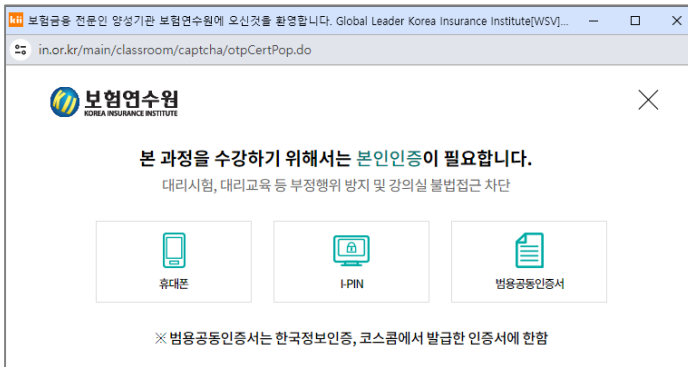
보험금융 전문인 양성기관 보험연수원에 오신것을 환영합니다. Global Leader Korea Insurance Institute[WSV]...

in.or.kr/main/classroom/captcha/otpCertPop.do

보험연수원
KOREA INSURANCE INSTITUTE

본 과정을 수강하기 위해서는 본인인증이 필요합니다.
대리시험, 대리교육 등 부정행위 방지 및 강의실 불법접근 차단

휴대폰

I-PIN

범용공동인증서

※범용공동인증서는 한국정보인증, 코스콤에서 발급한 인증서에 한함